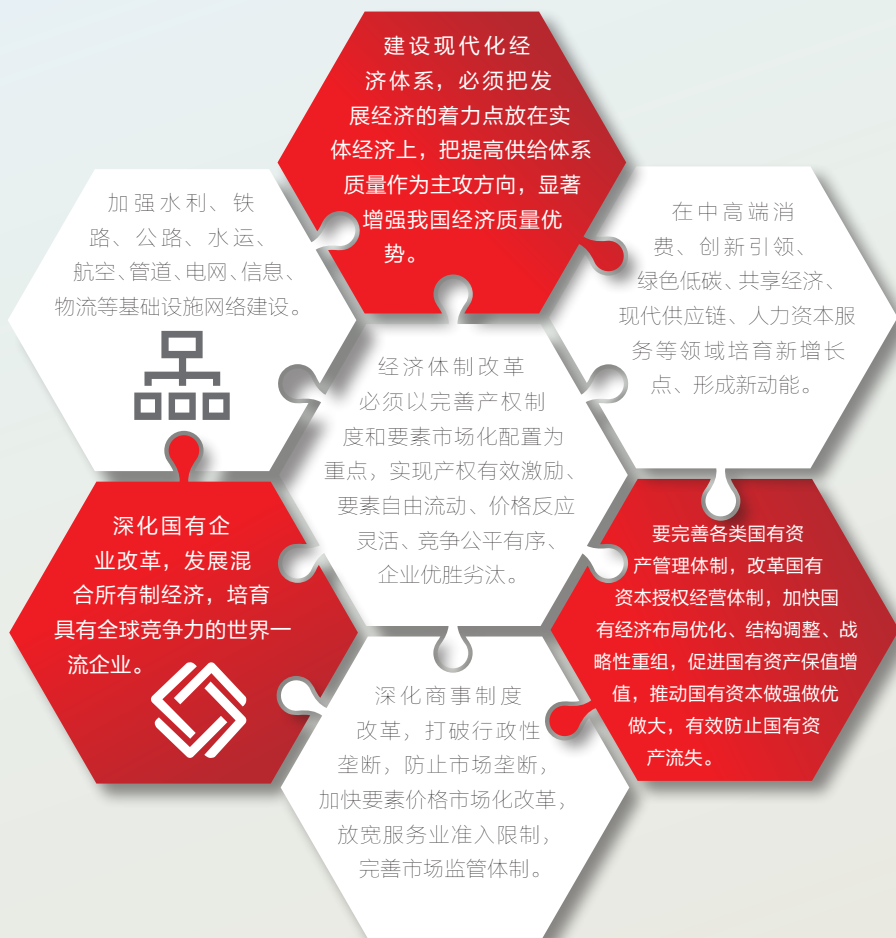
建设现代化经济体系，必须把发展经济的着力点放在实体经济上，把提高供给体系质量作为主攻方向，显著增强我国经济质量优势。

加强水利、铁路、公路、水运、航空、管道、电网、信息、物流等基础设施网络建设。

在中高端消费、创新引领、绿色低碳、共享经济、现代供应链、人力资本服务等领域培育新增长点、形成新动能。

经济体制改革必须以完善产权制度和要素市场化配置为重点，实现产权有效激励、要素自由流动、价格反应灵活、竞争公平有序、企业优胜劣汰。

深化国有企业改革，发展混合所有制经济，培育具有全球竞争力的世界一流企业。

要完善各类国有资产管理体制，改革国有资本授权经营体制，加快国有经济布局优化、结构调整、战略性重组，促进国有资产保值增值，推动国有资本做强做优做大，有效防止国有资产流失。

深化商事制度改革，打破行政性垄断，防止市场垄断，加快要素价格市场化改革，放宽服务业准入限制，完善市场监管体制。